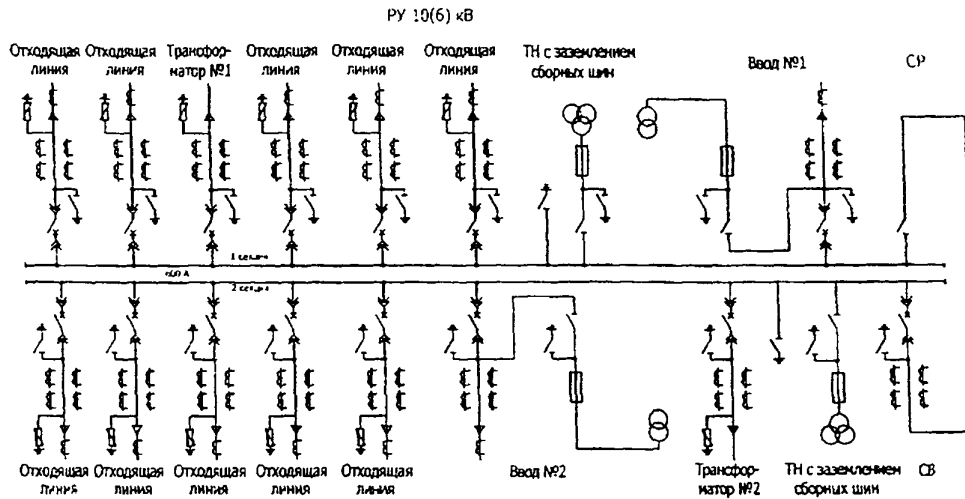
РУ 10(6) кВ

Отходящая линия Отходящая линия Трансформатор №1 Отходящая линия Отходящая линия Отходящая линия ТН с заземлением сборных шин Ввод №1 СР

1 секция

600 А

2 секция

Отходящая линия Отходящая линия Отходящая линия Отходящая линия Отходящая линия Ввод №2 Трансформатор №2 ТН с заземлением сборных шин СВ